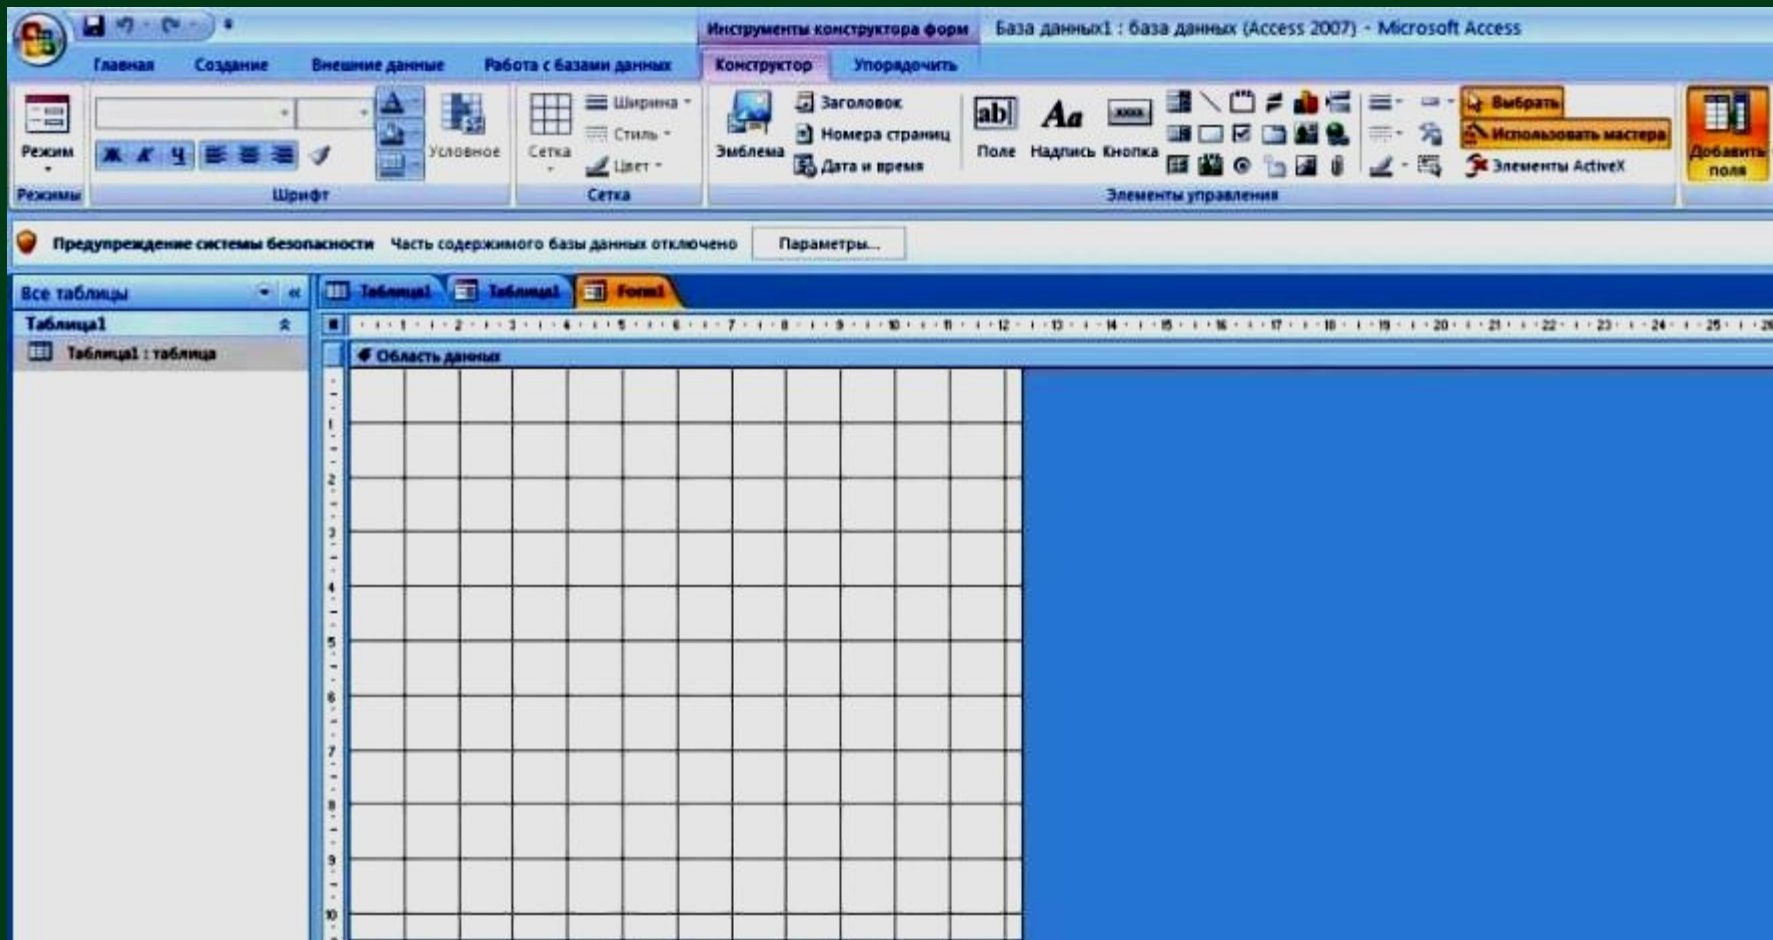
Инструменты конструктора форм
База данных1 : база данных (Access 2007) - Microsoft Access

Главная
Создание
Внешние данные
Работа с базами данных
Конструктор
Упорядочить

Режим
Режимы
Ж К Ч
Условное
Шрифт
Сетка
Ширина
Стиль
Цвет
Сетка
Эмблема
Заголовок
Номера страниц
Дата и время
Поле
Надпись
Кнопка
Выбрать
Использовать мастера
Элементы ActiveX
Элементы управления
Добавить поля

Предупреждение системы безопасности Часть содержимого базы данных отключено
Параметры...

Все таблицы
Таблица1
Таблица1 : таблица

Таблица1
Таблица1
Форма1

1 2 3 4 5 6 7 8 9 10 11 12 13 14 15 16 17 18 19 20 21 22 23 24 25

Область данных

1 2 3 4 5 6 7 8 9 10